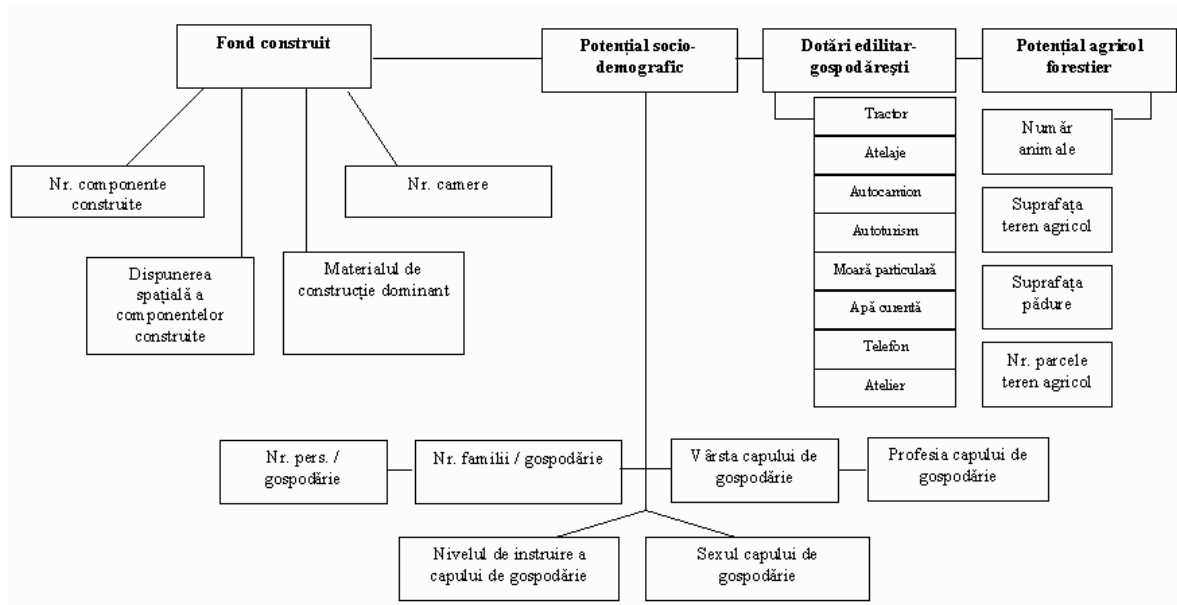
Fond construit

Potențial socio-demografic

Dotări edilitar-gospodărești

Potențial agricol forestier

Nr. componente construite

Nr. camere

Dispunerea spațială a componentelor construite

Materialul de construcție dominant

Tractor

Atelaje

Autocamion

Autoturism

Moară particulară

Apă curentă

Telefon

Atelier

Număr animale

Suprafața teren agricol

Suprafața pădure

Nr. parcele teren agricol

Nr. pers. / gospodărie

Nr. familii / gospodărie

Vârsta capului de gospodărie

Profesia capului de gospodărie

Nivelul de instruire a capului de gospodărie

Sexul capului de gospodărie